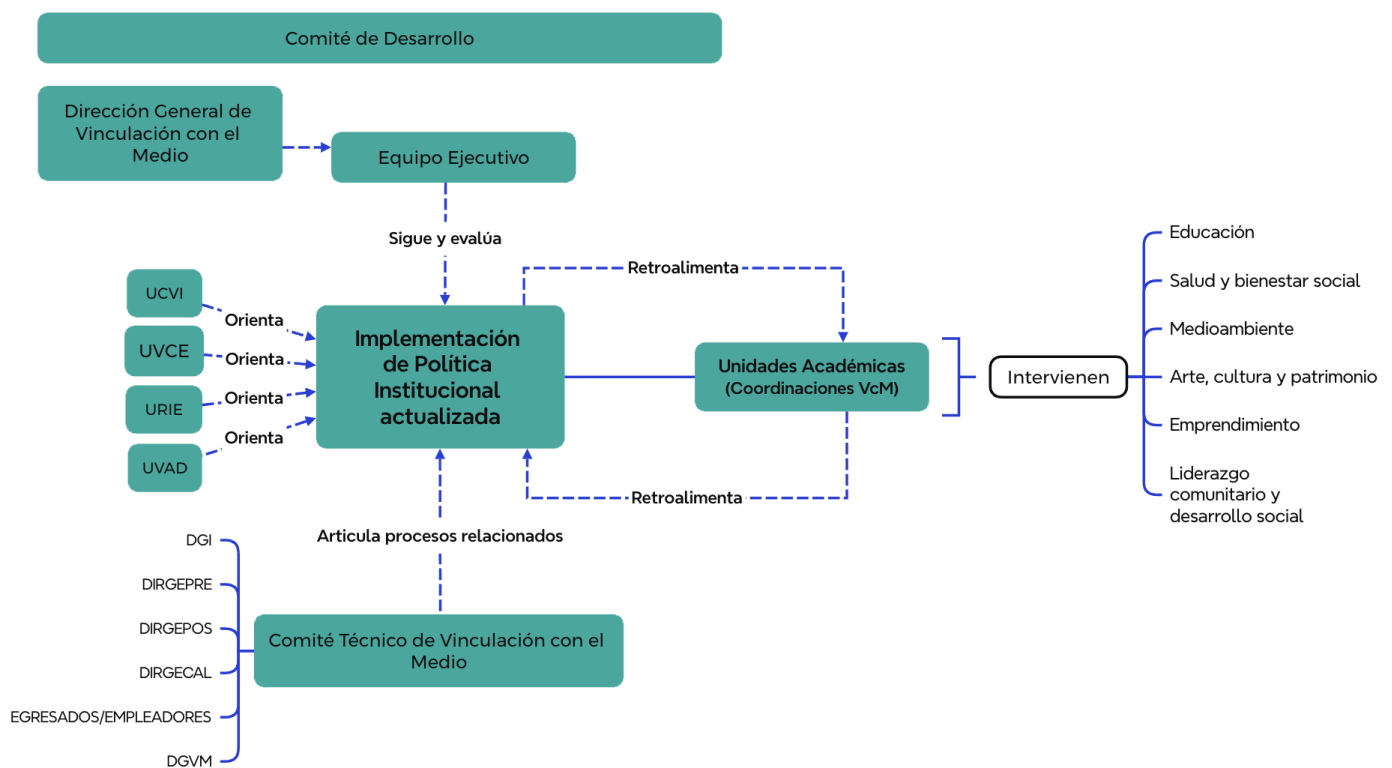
Comité de Desarrollo

Dirección General de Vinculación con el Medio

Equipo Ejecutivo

Sigue y evalúa

Retroalimenta

UCVI

Orienta

UVCE

Orienta

URIE

Orienta

UVAD

Orienta

Implementación de Política Institucional actualizada

Unidades Académicas (Coordinaciones VcM)

Intervienen

Educación

Salud y bienestar social

Medioambiente

Arte, cultura y patrimonio

Emprendimiento

Liderazgo comunitario y desarrollo social

Retroalimenta

Articula procesos relacionados

DGI

DIRGEPRE

DIRGEPOS

DIRGECAL

EGRESADOS/EMPLEADORES

DGVM

Comité Técnico de Vinculación con el Medio